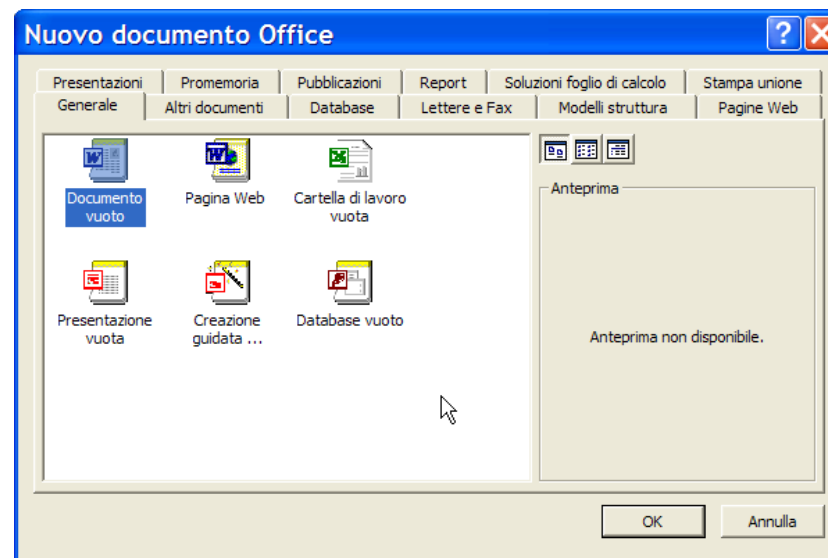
Nuovo documento Office

Presentazioni | Promemoria | Pubblicazioni | Report | Soluzioni foglio di calcolo | Stampa unione
Generale | Altri documenti | Database | Lettere e Fax | Modelli struttura | Pagine Web

Documento vuoto
Pagina Web
Cartella di lavoro vuota
Presentazione vuota
Creazione guidata ...
Database vuoto

Anteprima

Anteprima non disponibile.

OK
Annulla